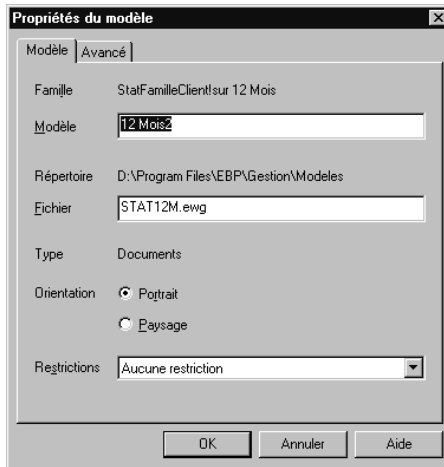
Propriétés du modèle

Modèle | Avancé

Famille StatFamilleClient!sur 12 Mois

Modèle 12 Mois2

Répertoire D:\Program Files\EBP\Gestion\Modeles

Fichier STAT12M.ewg

Type Documents

Orientation Portrait

Paysage

Restrictions Aucune restriction

OK Annuler Aide